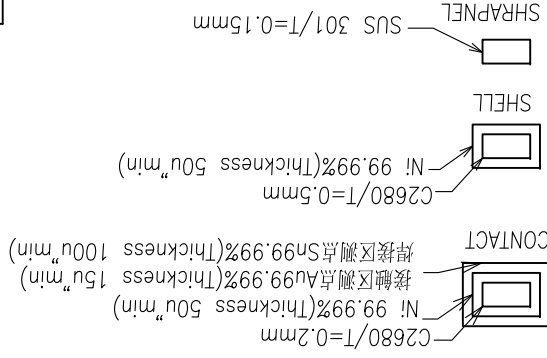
SHRAPNEL
SUS 301/T=0.15mm

SHELL
C2680/T=0.5mm
Ni 99.99%(Thickness 50u"min)

CONTACT
C2680/T=0.2mm
Ni 99.99%(Thickness 50u"min)
接触区测点Au99.99%(Thickness 15u"min)
焊接区测点Sn99.99%(Thickness 100u"min)